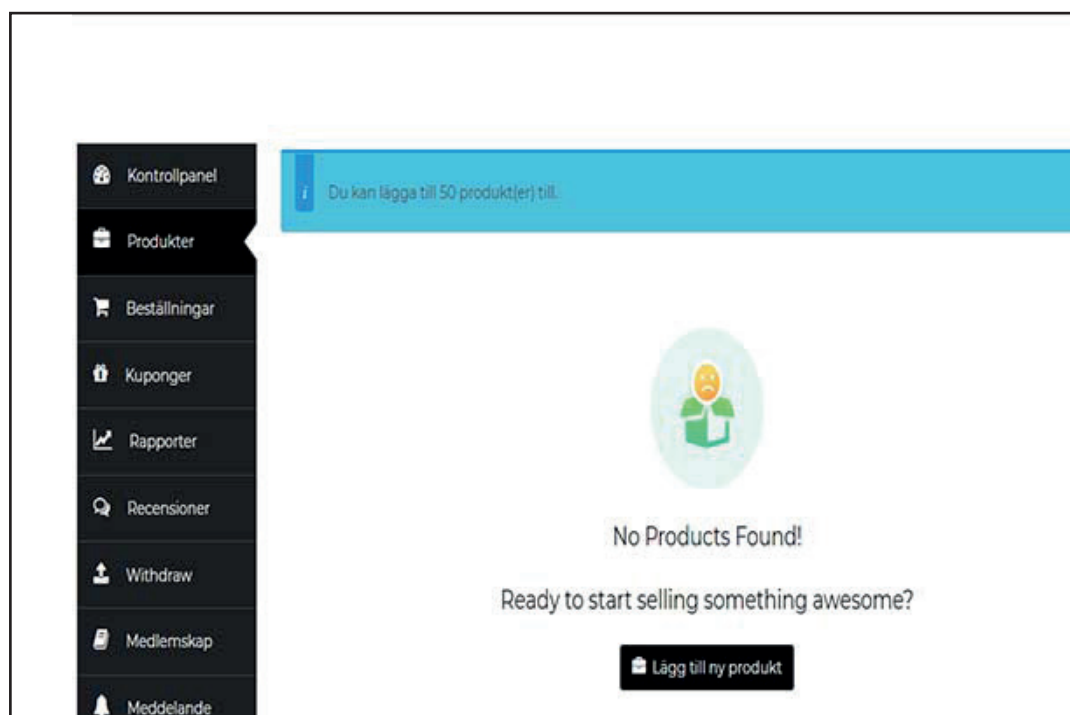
Kontrollpanel
Produkter
Beställningar
Kuponger
Rapporter
Recensioner
Withdraw
Medlemskap
Meddelande

i Du kan lägga till 50 produkt(er) till.

No Products Found!

Ready to start selling something awesome?

Lägg till ny produkt